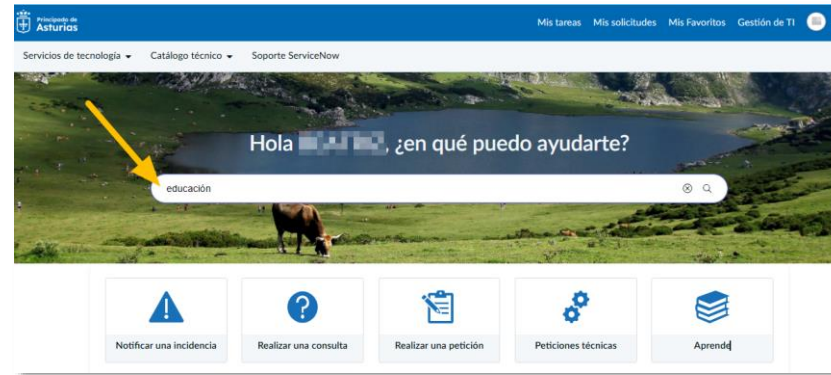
Principado de Asturias

Mis tareas Mis solicitudes Mis Favoritos Gestión de TI

Servicios de tecnología ▾ Catálogo técnico ▾ Soporte ServiceNow

Hola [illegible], ¿en qué puedo ayudarte?

educación

Notificar una incidencia

Realizar una consulta

Realizar una petición

Peticiones técnicas

Aprende